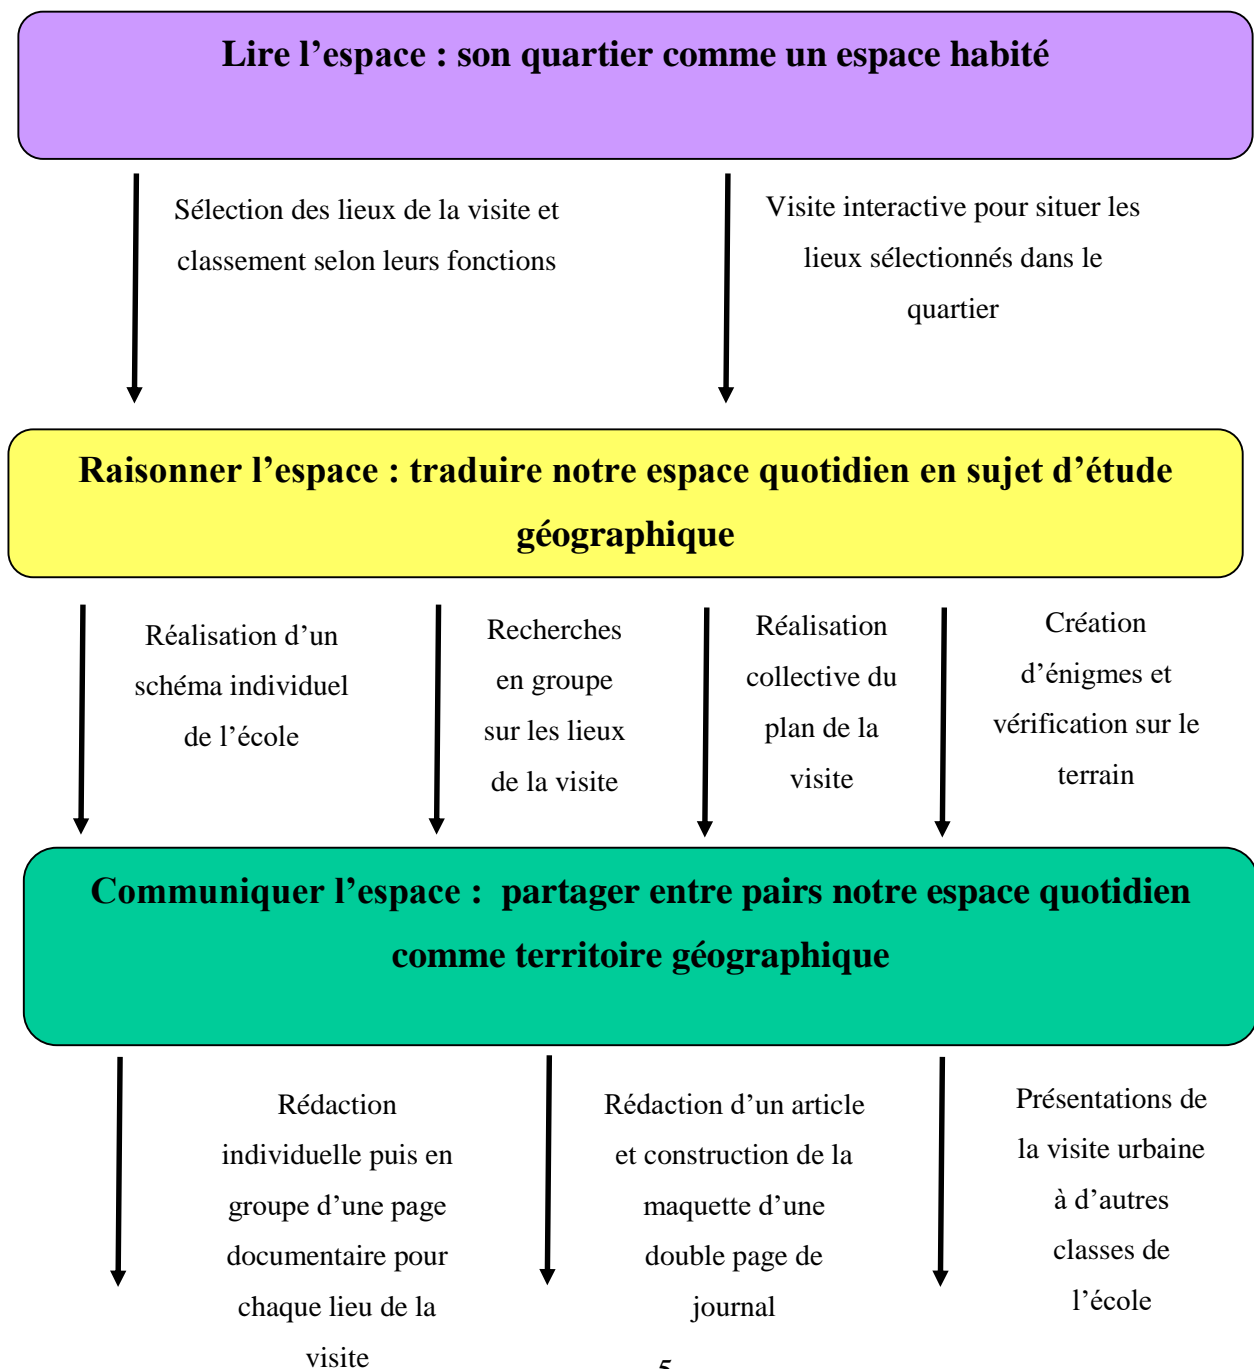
Lire l’espace : son quartier comme un espace habité

Sélection des lieux de la visite et classement selon leurs fonctions

Visite interactive pour situer les lieux sélectionnés dans le quartier

Raisonner l’espace : traduire notre espace quotidien en sujet d’étude géographique

Réalisation d’un schéma individuel de l’école

Recherches en groupe sur les lieux de la visite

Réalisation collective du plan de la visite

Création d’énigmes et vérification sur le terrain

Communiquer l’espace : partager entre pairs notre espace quotidien comme territoire géographique

Rédaction individuelle puis en groupe d’une page documentaire pour chaque lieu de la visite

Rédaction d’un article et construction de la maquette d’une double page de journal

Présentations de la visite urbaine à d’autres classes de l’école

5